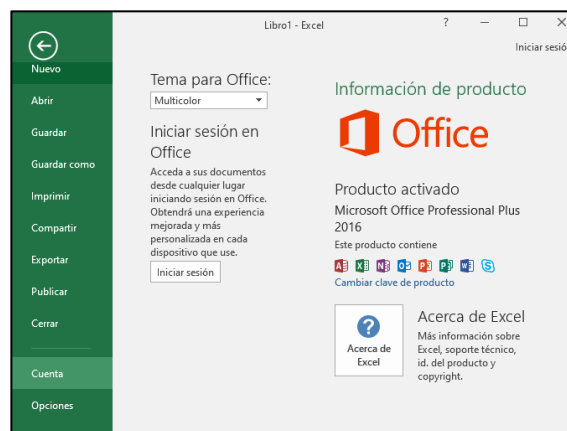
Libro1 - Excel

?

Iniciar sesió

Nuevo

Abrir

Guardar

Guardar como

Imprimir

Compartir

Exportar

Publicar

Cerrar

Cuenta

Opciones

Tema para Office:

Multicolor

Iniciar sesión en Office

Acceda a sus documentos desde cualquier lugar iniciando sesión en Office. Obtendrá una experiencia mejorada y más personalizada en cada dispositivo que use.

Iniciar sesión

Información de producto

Office

Producto activado

Microsoft Office Professional Plus 2016

Este producto contiene

Cambiar clave de producto

Acerca de Excel

Acerca de Excel

Más información sobre Excel, soporte técnico, id. del producto y copyright.